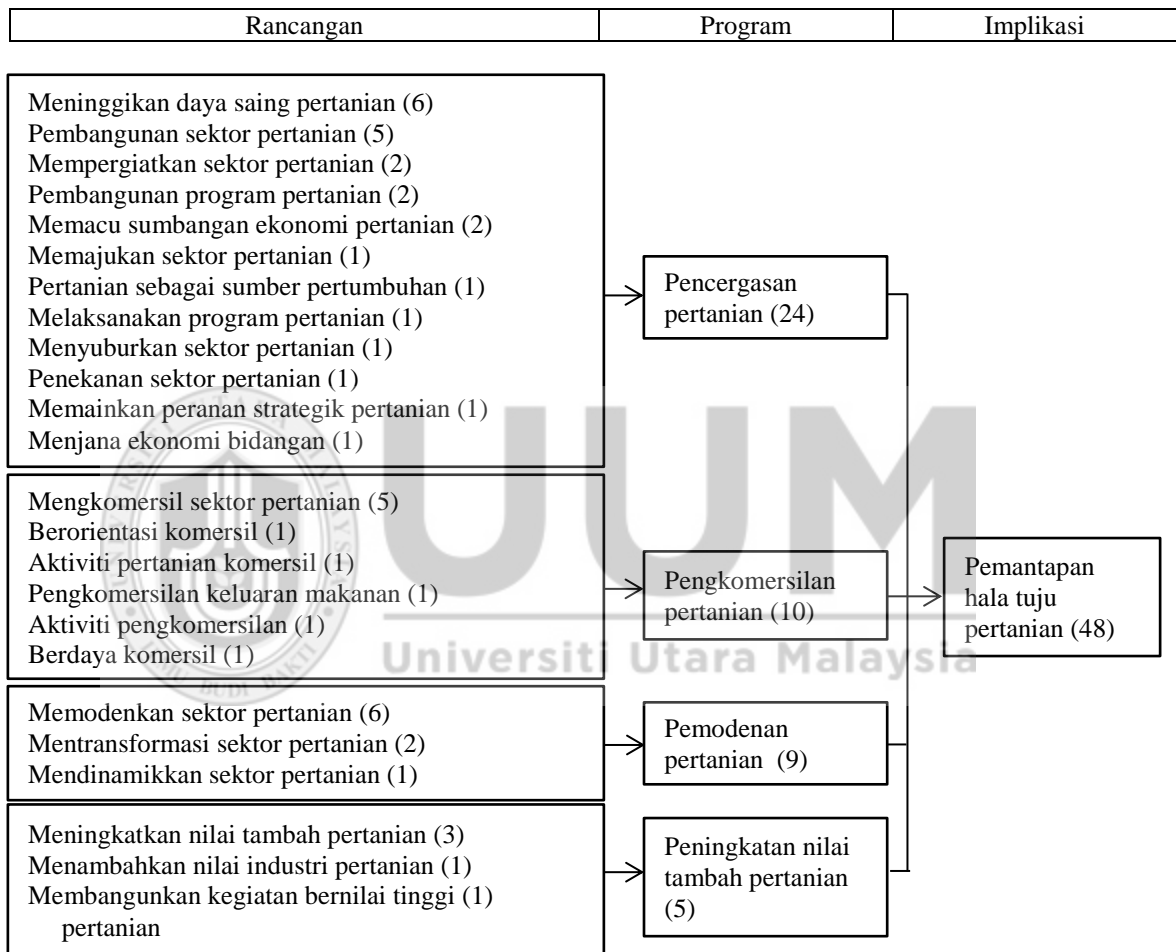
| Rancangan | Program | Implikasi |
|---|---|---|

Meninggikan daya saing pertanian (6)
Pembangunan sektor pertanian (5)
Mempergiatkan sektor pertanian (2)
Pembangunan program pertanian (2)
Memacu sumbangan ekonomi pertanian (2)
Memajukan sektor pertanian (1)
Pertanian sebagai sumber pertumbuhan (1)
Melaksanakan program pertanian (1)
Menyuburkan sektor pertanian (1)
Penekanan sektor pertanian (1)
Memainkan peranan strategik pertanian (1)
Menjana ekonomi bidangan (1)

Pencergasan pertanian (24)

Mengkomersil sektor pertanian (5)
Berorientasi komersil (1)
Aktiviti pertanian komersil (1)
Pengkomersilan keluaran makanan (1)
Aktiviti pengkomersilan (1)
Berdaya komersil (1)

Pengkomersilan pertanian (10)

Pemantapan hala tuju pertanian (48)

Universiti Utara Malaysia

Memodenkan sektor pertanian (6)
Mentransformasi sektor pertanian (2)
Mendinamikkan sektor pertanian (1)

Pemodenan pertanian (9)

Meningkatkan nilai tambah pertanian (3)
Menambahkan nilai industri pertanian (1)
Membangunkan kegiatan bernilai tinggi (1) pertanian

Peningkatan nilai tambah pertanian (5)